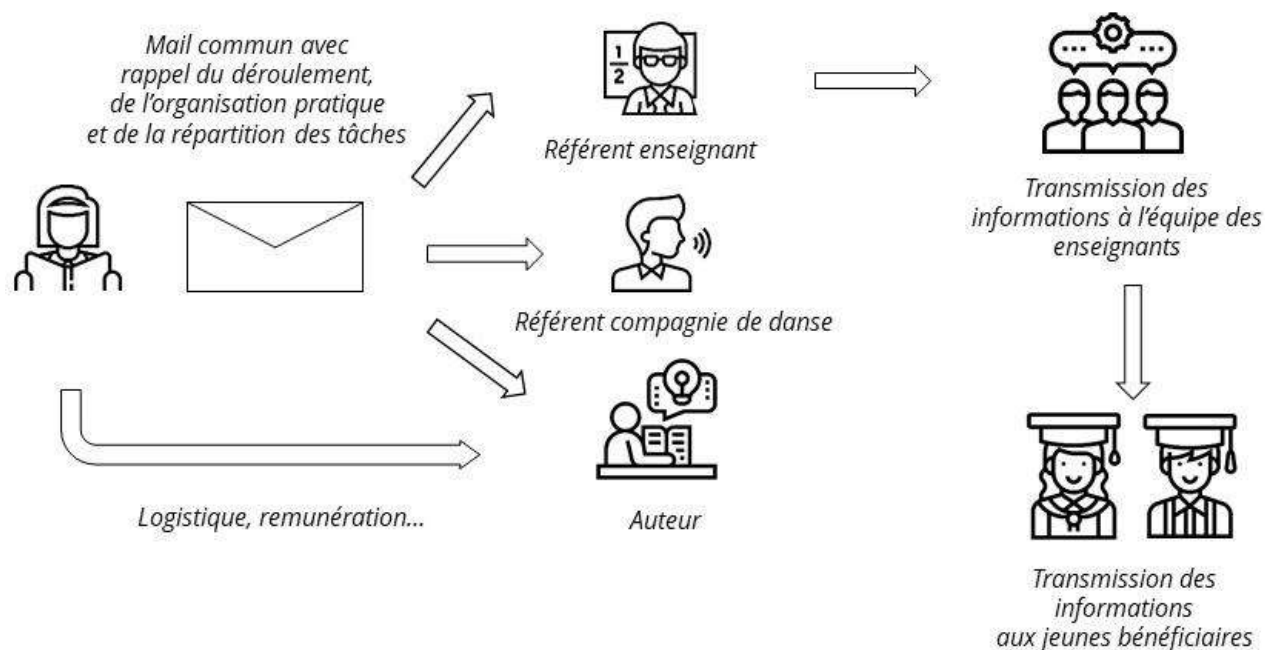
Mail commun avec rappel du déroulement, de l'organisation pratique et de la répartition des tâches

$\frac{1}{2}$

Référent enseignant

Transmission des informations à l'équipe des enseignants

Référent compagnie de danse

Auteur

Logistique, remunération...

Transmission des informations aux jeunes bénéficiaires